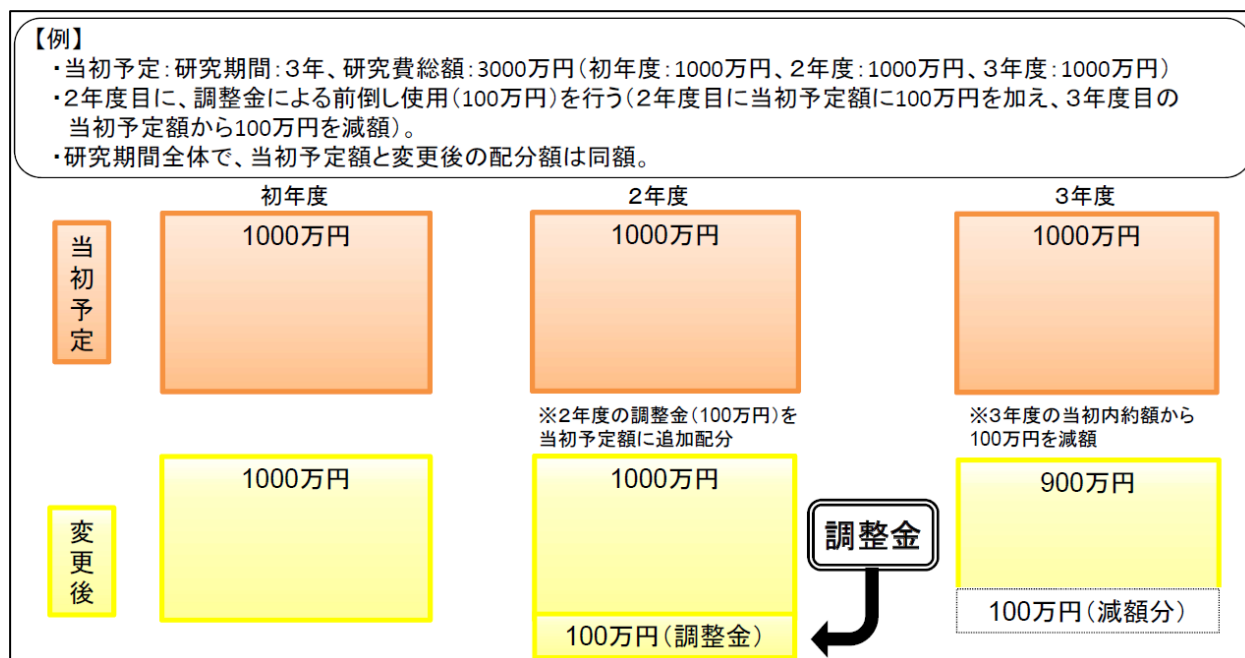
【例】
・当初予定：研究期間：３年、研究費総額：3000万円（初年度：1000万円、２年度：1000万円、３年度：1000万円）
・２年度目に、調整金による前倒し使用（100万円）を行う（２年度目に当初予定額に100万円を加え、３年度目の当初予定額から100万円を減額）。
・研究期間全体で、当初予定額と変更後の配分額は同額。

初年度

２年度

３年度

当初予定

1000万円

1000万円

1000万円

※2年度の調整金（100万円）を当初予定額に追加配分

※3年度の当初内約額から100万円を減額

変更後

1000万円

1000万円

100万円（調整金）

調整金

900万円

100万円（減額分）